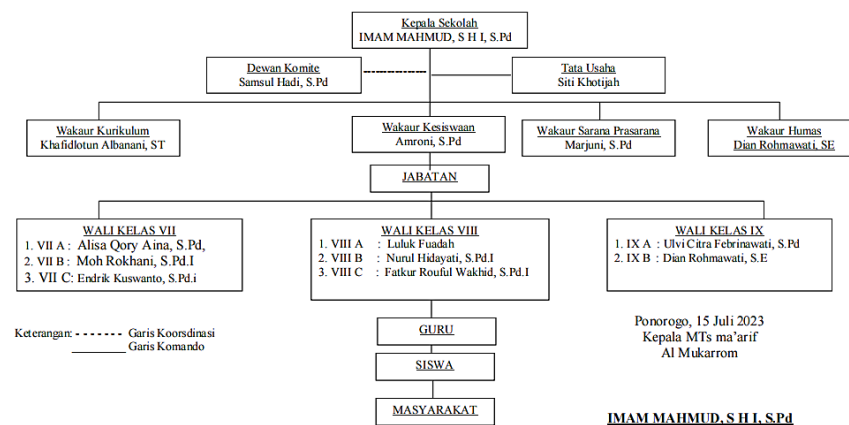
Kepala Sekolah
IMAM MAHMUD, S H I, S.Pd

Dewan Komite
Samsul Hadi, S.Pd

Tata Usaha
Siti Khotijah

Wakaur Kurikulum
Khafidlotun Albanani, ST

Wakaur Kesiswaan
Amroni, S.Pd

Wakaur Sarana Prasarana
Marjuni, S.Pd

Wakaur Humas
Dian Rohmawati, SE

JABATAN

WALI KELAS VII
1. VII A : Alisa Qory Aina, S.Pd,
2. VII B : Moh Rokhani, S.Pd.I
3. VII C: Endrik Kuswanto, S.Pd.i

WALI KELAS VIII
1. VIII A : Luluk Fuadah
2. VIII B : Nurul Hidayati, S.Pd.I
3. VIII C : Fatkur Rouful Wakhid, S.Pd.I

WALI KELAS IX
1. IX A : Ulvi Citra Febrinawati, S.Pd
2. IX B : Dian Rohmawati, S.E

Keterangan: ------- Garis Koorsdinasi
_______ Garis Komando

GURU

SISWA

MASYARAKAT

Ponorogo, 15 Juli 2023
Kepala MTs ma'arif
Al Mukarrom

IMAM MAHMUD, S H I, S.Pd